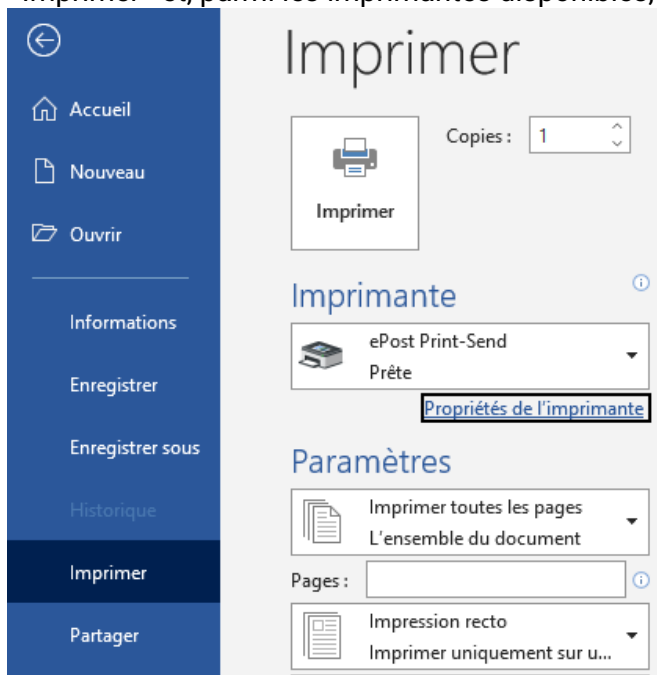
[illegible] et, parmi les imprimantes disponibles, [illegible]

Accueil

Nouveau

Ouvrir

Informations

Enregistrer

Enregistrer sous

Historique

Imprimer

Partager

Imprimer

Copies : 1

Imprimer

Imprimante

ePost Print-Send
Prête

Propriétés de l'imprimante

Paramètres

Imprimer toutes les pages
L'ensemble du document

Pages :

Impression recto
Imprimer uniquement sur u...